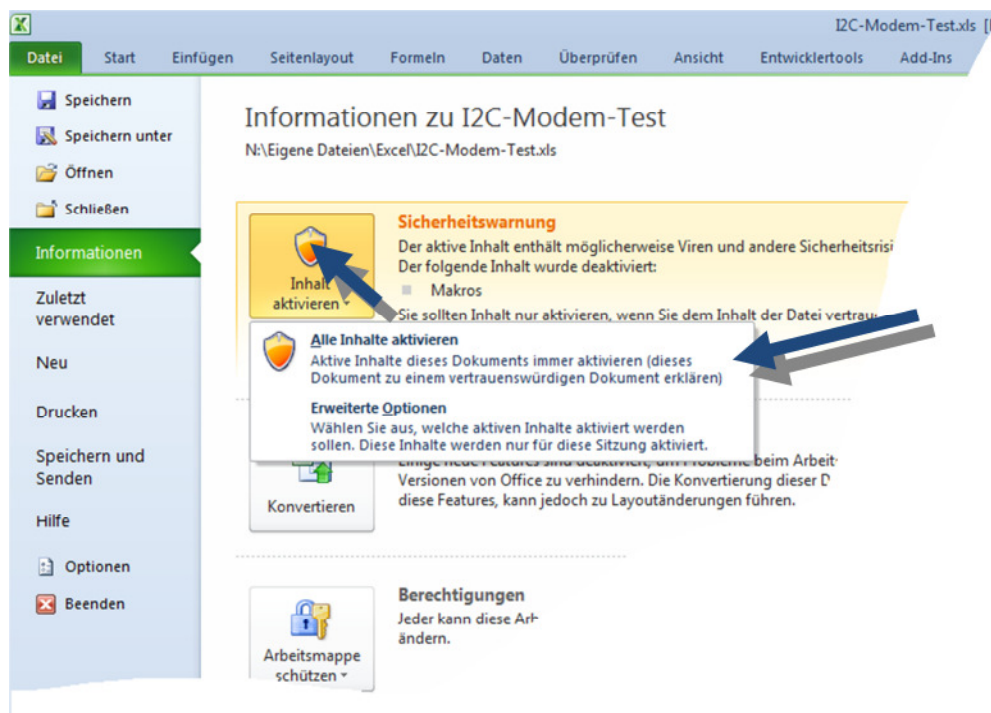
I2C-Modem-Test.xls [

Datei | Start | Einfügen | Seitenlayout | Formeln | Daten | Überprüfen | Ansicht | Entwicklertools | Add-Ins

Speichern
Speichern unter
Öffnen
Schließen
Informationen
Zuletzt verwendet
Neu
Drucken
Speichern und Senden
Hilfe
Optionen
Beenden

Informationen zu I2C-Modem-Test
N:\Eigene Dateien\Excel\I2C-Modem-Test.xls

Inhalt aktivieren

Sicherheitswarnung
Der aktive Inhalt enthält möglicherweise Viren und andere Sicherheitsrisi
Der folgende Inhalt wurde deaktiviert:
Makros
Sie sollten Inhalt nur aktivieren, wenn Sie dem Inhalt der Datei vertrau

Alle Inhalte aktivieren
Aktive Inhalte dieses Dokuments immer aktivieren (dieses Dokument zu einem vertrauenswürdigen Dokument erklären)

Erweiterte Optionen
Wählen Sie aus, welche aktiven Inhalte aktiviert werden sollen. Diese Inhalte werden nur für diese Sitzung aktiviert.

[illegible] beim Arbeit Versionen von Office zu verhindern. Die Konvertierung dieser D diese Features, kann jedoch zu Layoutänderungen führen.

Konvertieren

Berechtigungen
Jeder kann diese Ar ändern.

Arbeitsmappe schützen